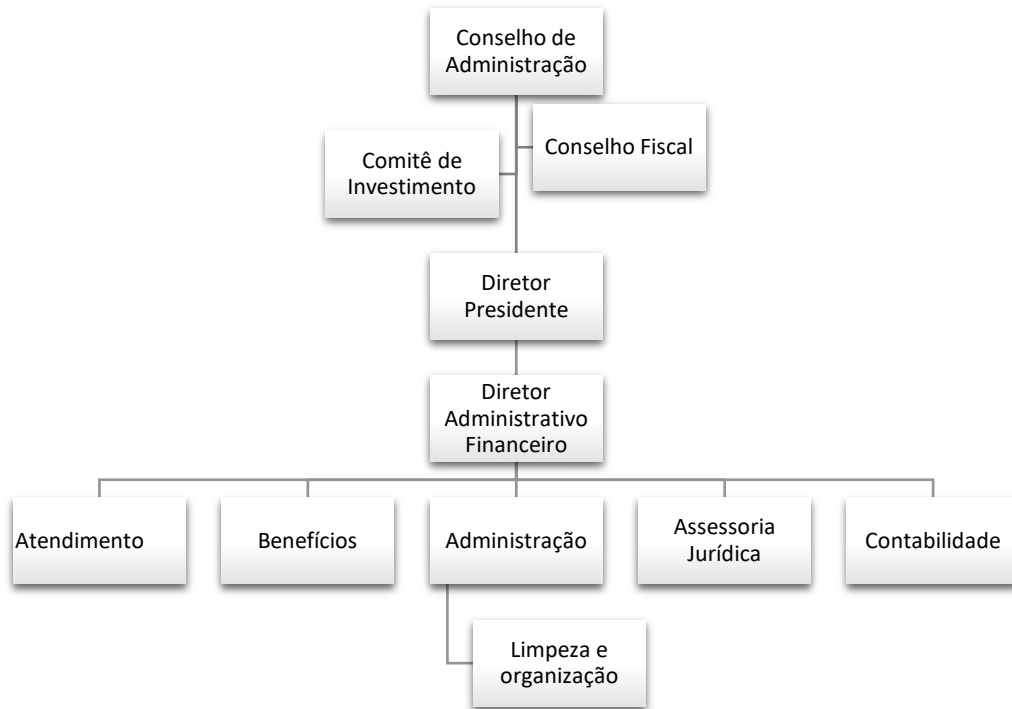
Conselho de Administração

Comitê de Investimento

Conselho Fiscal

Diretor Presidente

Diretor Administrativo Financeiro

Atendimento

Benefícios

Administração

Assessoria Jurídica

Contabilidade

Limpeza e organização